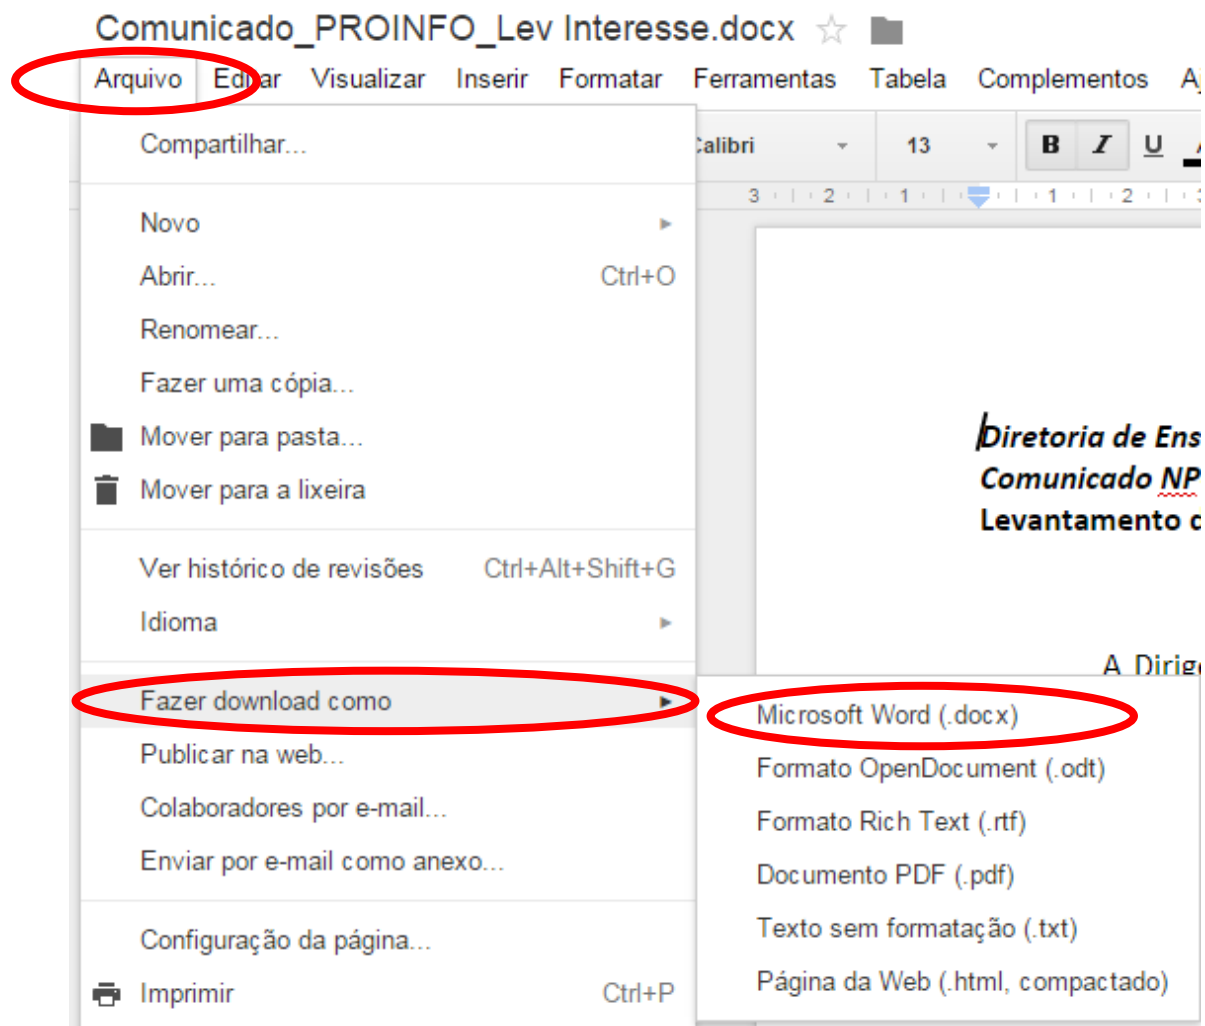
Comunicado_PROINFO_Lev Interesse.docx

Arquivo Editar Visualizar Inserir Formatar Ferramentas Tabela Complementos Aj

Calibri 13 B I U

3 2 1 1 2

Compartilhar...

Novo
Abrir... Ctrl+O
Renomear...
Fazer uma cópia...
Mover para pasta...
Mover para a lixeira

Ver histórico de revisões Ctrl+Alt+Shift+G
Idioma

Fazer download como
Publicar na web...
Colaboradores por e-mail...
Enviar por e-mail como anexo...

Configuração da página...
Imprimir Ctrl+P

Microsoft Word (.docx)
Formato OpenDocument (.odt)
Formato Rich Text (.rtf)
Documento PDF (.pdf)
Texto sem formatação (.txt)
Página da Web (.html, compactado)

Diretoria de Ens
Comunicado NP
Levantamento c

A Dirig